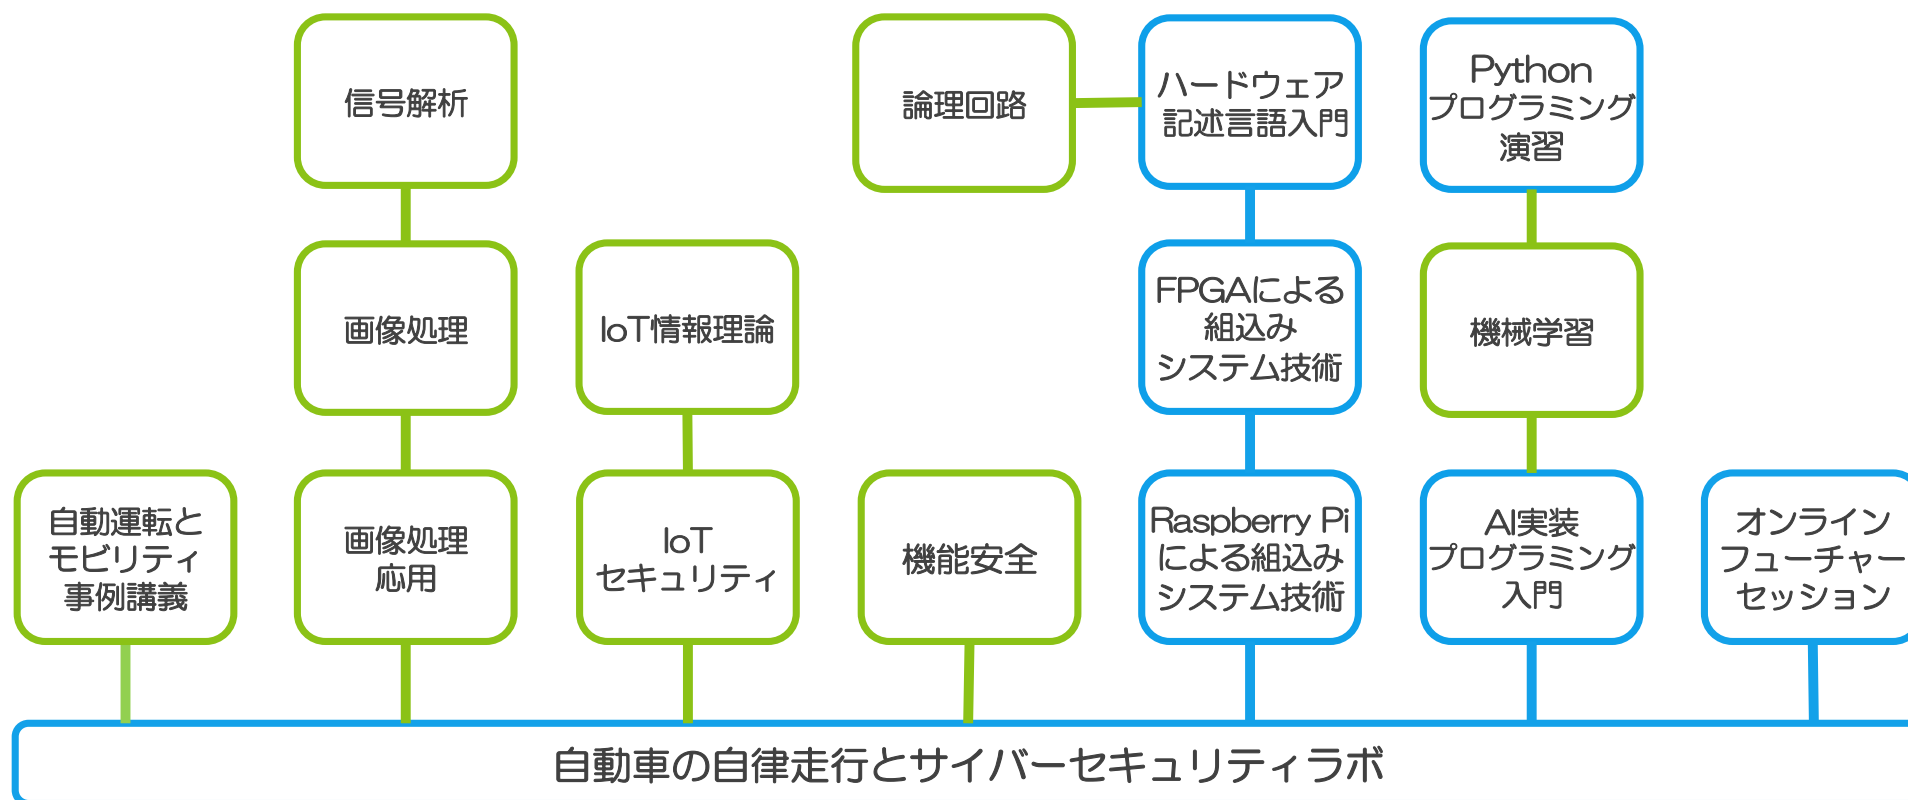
信号解析

論理回路

ハードウェア記述言語入門

Python プログラミング演習

画像処理

IoT情報理論

FPGAによる組込みシステム技術

機械学習

自動運転とモビリティ事例講義

画像処理応用

IoT セキュリティ

機能安全

Raspberry Pi による組込みシステム技術

AI実装プログラミング入門

オンラインフューチャーセッション

自動車の自律走行とサイバーセキュリティラボ